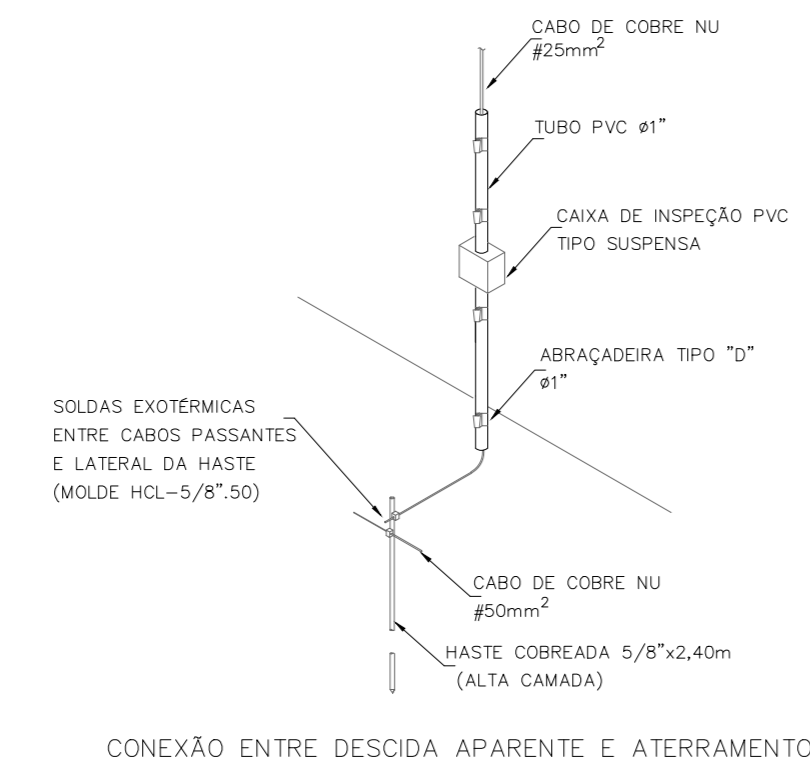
CABO DE COBRE NU
#25mm$^2$

TUBO PVC ø1"

CAIXA DE INSPEÇÃO PVC
TIPO SUSPENSA

ABRAÇADEIRA TIPO "D"
ø1"

SOLDAS EXOTÉRMICAS
ENTRE CABOS PASSANTES
E LATERAL DA HASTE
(MOLDE HCL-5/8".50)

CABO DE COBRE NU
#50mm$^2$

HASTE COBREADA 5/8"x2,40m
(ALTA CAMADA)

CONEXÃO ENTRE DESCIDA APARENTE E ATERRAMENTO